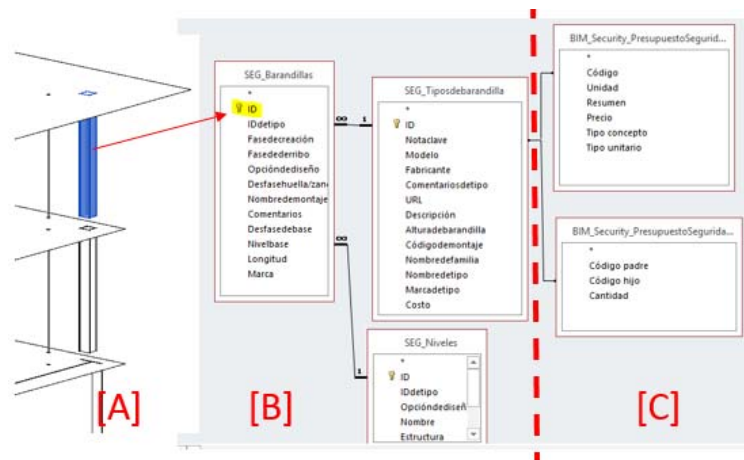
SEG_Barandillas
*
ID
IDdetipo
Fasedecreación
Fasedederribo
Opcióndediseño
Desfasehuella/zan
Nombredemontaje
Comentarios
Desfasedebase
Nivelbase
Longitud
Marca

∞ 1

SEG_Tiposdebarandilla
*
ID
Notaclave
Modelo
Fabricante
Comentariosdetipo
URL
Descripción
Alturadebarandilla
Códigodemontaje
Nombredefamilia
Nombredetipo
Marcadetipo
Costo

∞ 1

SEG_Niveles
*
ID
IDdetipo
Opcióndediseñ
Nombre
Estructura

BIM_Security_PresupuestoSegurid...
*
Código
Unidad
Resumen
Precio
Tipo concepto
Tipo unitario

BIM_Security_PresupuestoSegurida...
*
Código padre
Código hijo
Cantidad

[A]
[B]
[C]